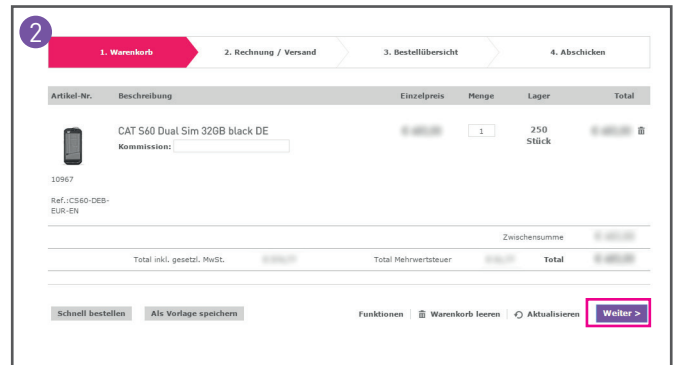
2

1. Warenkorb | 2. Rechnung / Versand | 3. Bestellübersicht | 4. Abschicken

| Artikel-Nr. | Beschreibung | Einzelpreis | Menge | Lager | Total |
|---|---|---|---|---|---|
| 10967 Ref.:CS60-DEB-EUR-EN | CAT S60 Dual Sim 32GB black DE Kommission: | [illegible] | 1 | 250 Stück | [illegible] |

Zwischensumme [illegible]

Total inkl. gesetzl. MwSt. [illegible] Total Mehrwertsteuer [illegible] Total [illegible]

Schnell bestellen
Als Vorlage speichern
Funktionen | Warenkorb leeren | Aktualisieren
Weiter >